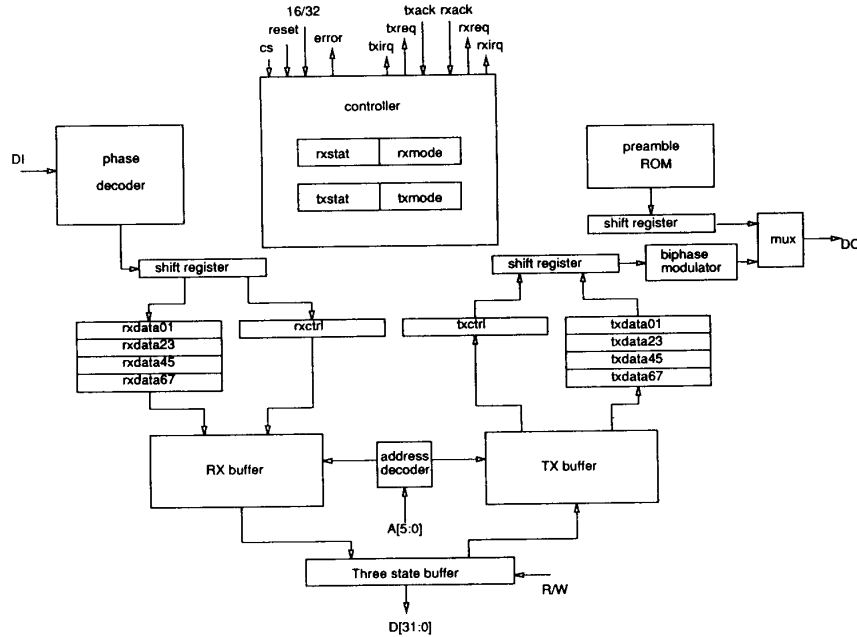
16/32
reset
cs
error
txack
rxack
txreq
txirq
rxreq
rxirq

controller

rxstat
rxmode
txstat
txmode

DI

phase decoder

preamble ROM

shift register

mux

DO

shift register

shift register

biphase modulator

rxctrl

txctrl

rxdata01
rxdata23
rxdata45
rxdata67

txdata01
txdata23
txdata45
txdata67

RX buffer

address decoder

TX buffer

A[5:0]

Three state buffer

R/W

D[31:0]